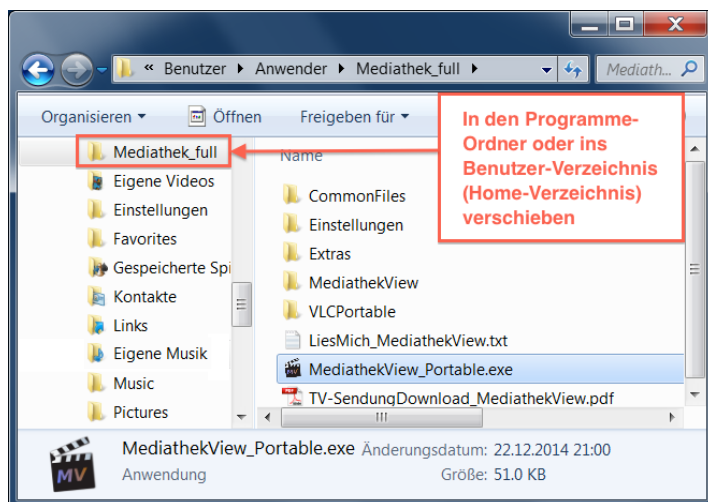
« Benutzer ▸ Anwender ▸ Mediathek_full ▸

Mediath...

Organisieren ▾

Öffnen

Freigeben für ▾

In den Programme-Ordner oder ins Benutzer-Verzeichnis (Home-Verzeichnis) verschieben

Mediathek_full
Eigene Videos
Einstellungen
Favorites
Gespeicherte Spi
Kontakte
Links
Eigene Musik
Music
Pictures

Name

CommonFiles
Einstellungen
Extras
MediathekView
VLCPortable
LiesMich_MediathekView.txt
MediathekView_Portable.exe
TV-SendungDownload_MediathekView.pdf

MV

MediathekView_Portable.exe Änderungsdatum: 22.12.2014 21:00
Anwendung Größe: 51.0 KB